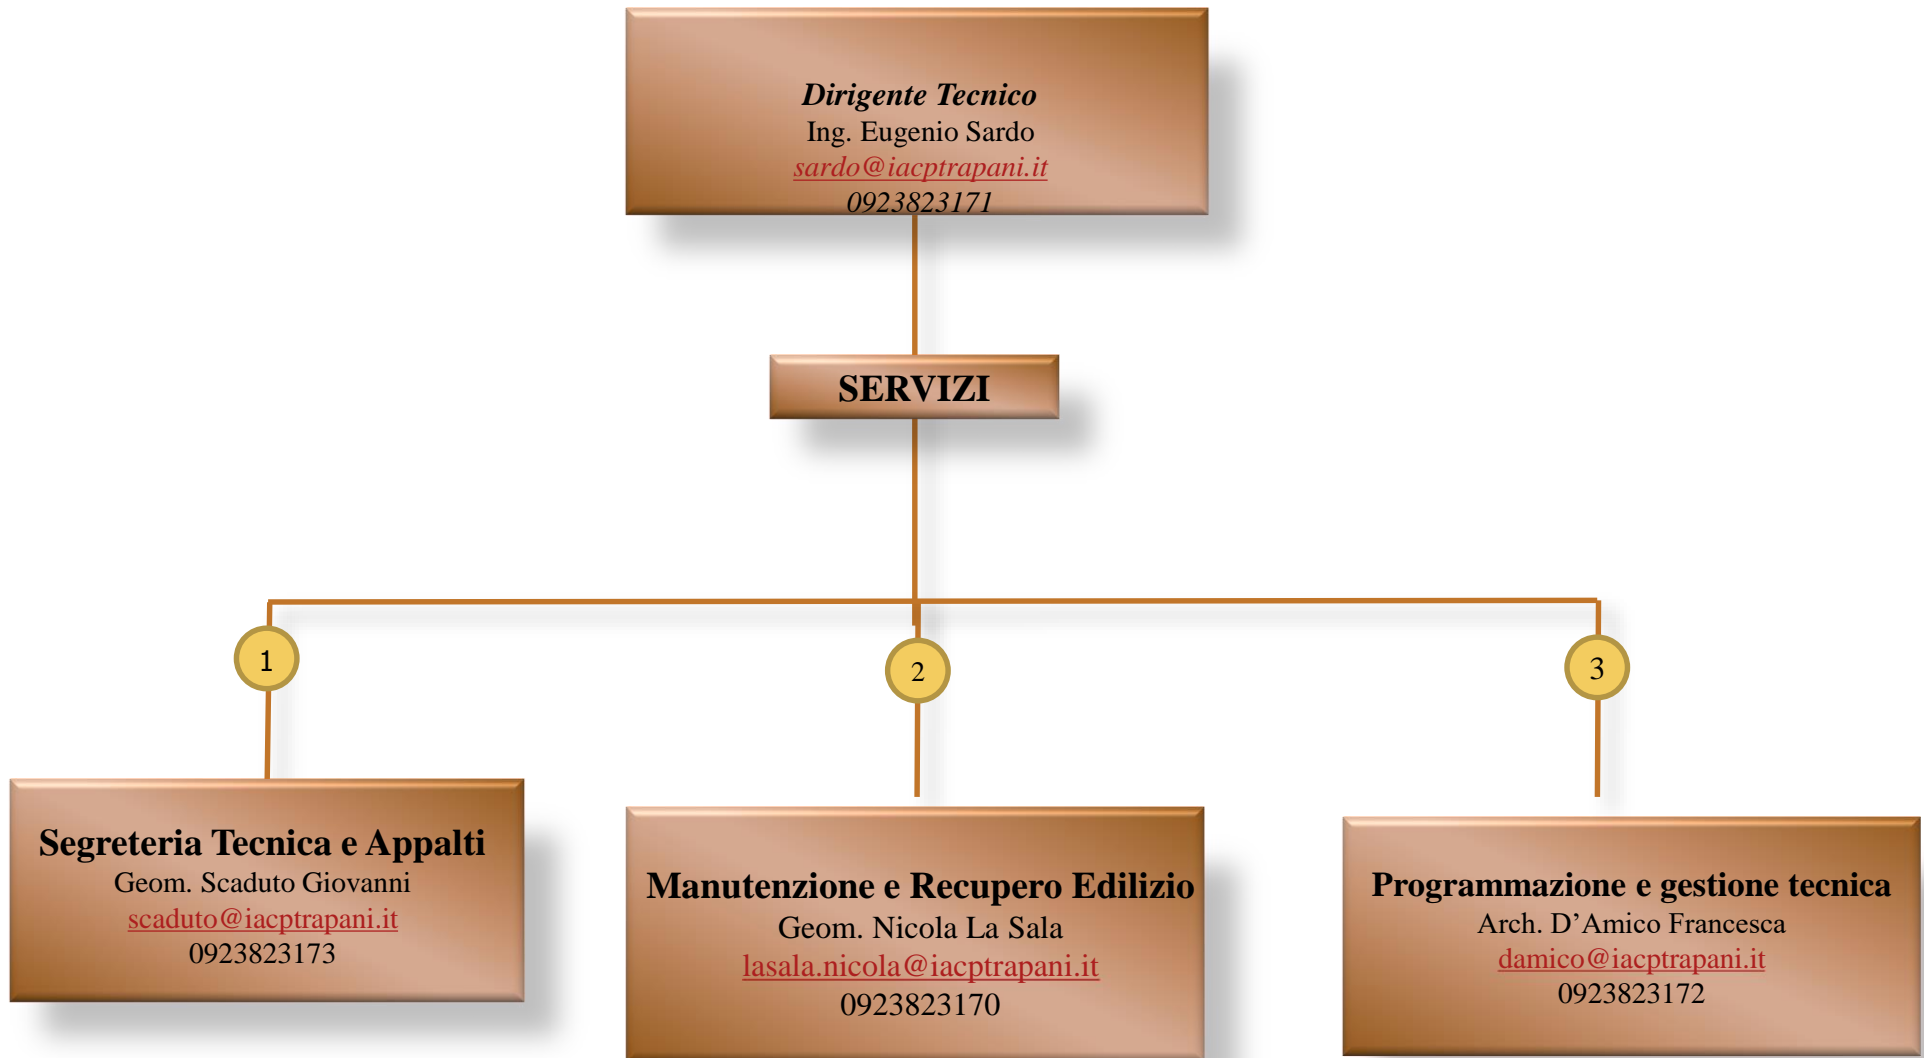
Dirigente Tecnico
Ing. Eugenio Sardo
sardo@iacptrapani.it
0923823171

SERVIZI

1

2

3

Segreteria Tecnica e Appalti
Geom. Scaduto Giovanni
scaduto@iacptrapani.it
0923823173

Manutenzione e Recupero Edilizio
Geom. Nicola La Sala
lasala.nicola@iacptrapani.it
0923823170

Programmazione e gestione tecnica
Arch. D'Amico Francesca
damico@iacptrapani.it
0923823172